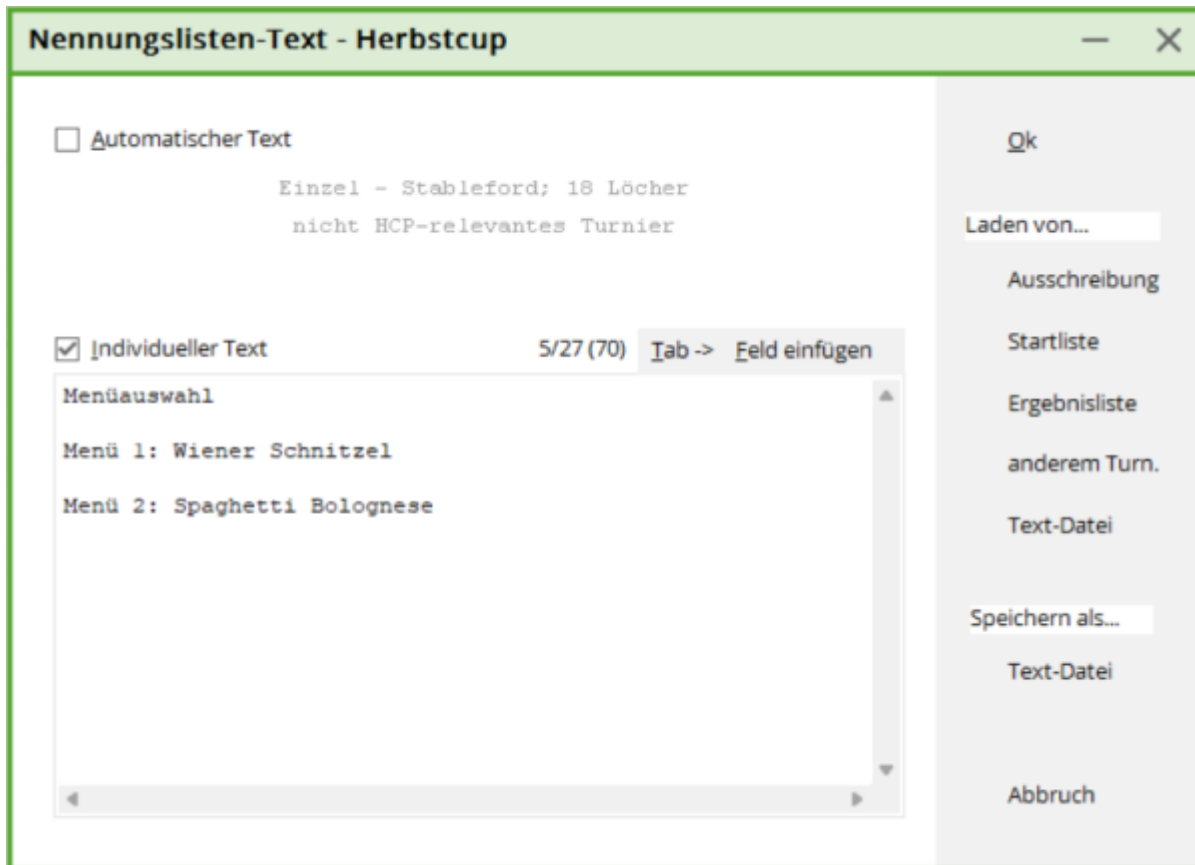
Nennungslisten-Text - Herbstcup

Automatischer Text

Einzel - Stableford; 18 Löcher
nicht HCP-relevantes Turnier

Individueller Text 5/27 (70) Tab -> Feld einfügen

Menüauswahl

Menü 1: Wiener Schnitzel

Menü 2: Spaghetti Bolognese

Ok

Laden von...

Ausschreibung

Startliste

Ergebnisliste

anderem Turn.

Text-Datei

Speichern als...

Text-Datei

Abbruch